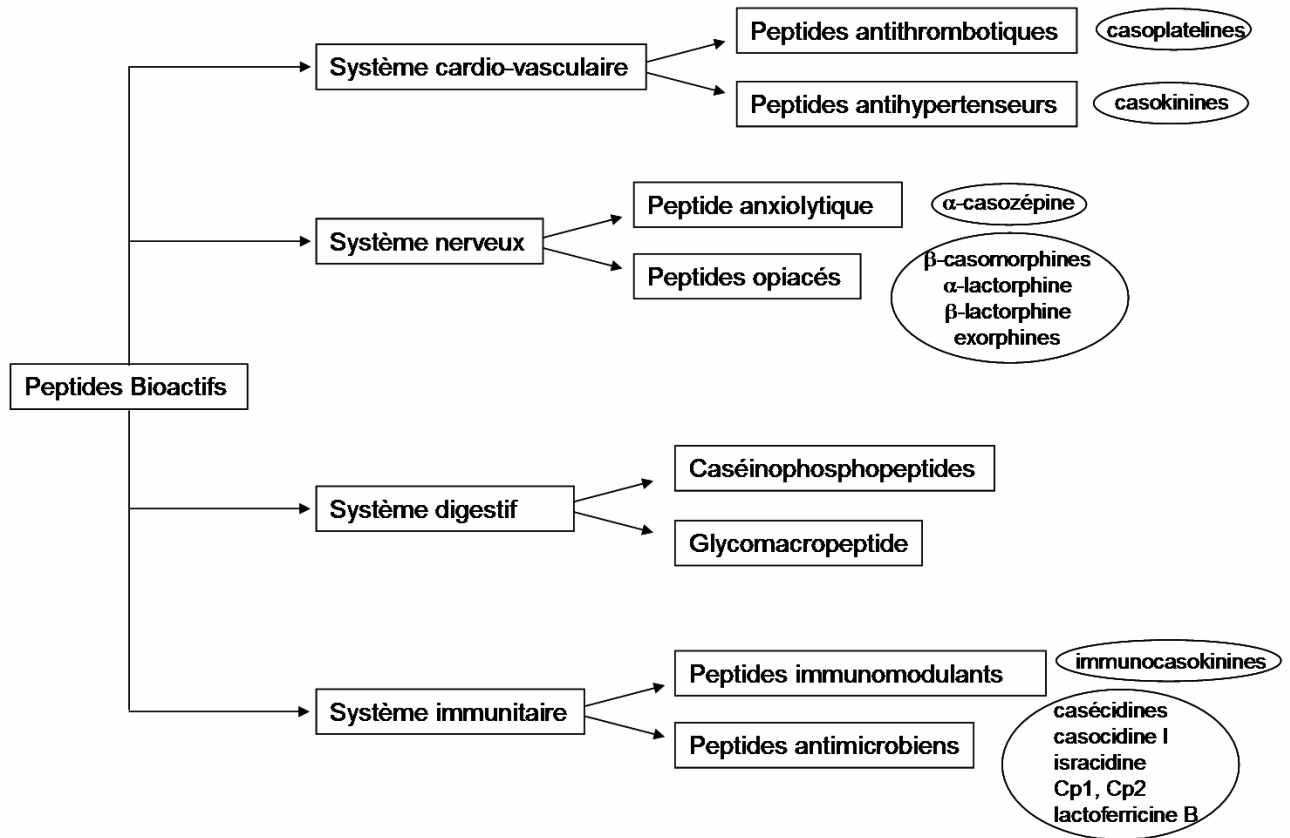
Peptides Bioactifs

Système cardio-vasculaire

Peptides antithrombotiques

casoplatelines

Peptides antihypertenseurs

casokinines

Système nerveux

Peptide anxiolytique

$\alpha$-casozépine

Peptides opiacés

$\beta$-casomorphines
$\alpha$-lactorphine
$\beta$-lactorphine
exorphines

Système digestif

Caséinophosphopeptides

Glycomacropeptide

Système immunitaire

Peptides immunomodulants

immunocasokinines

Peptides antimicrobiens

casécidines
casocidine I
isracidine
Cp1, Cp2
lactoferricine B